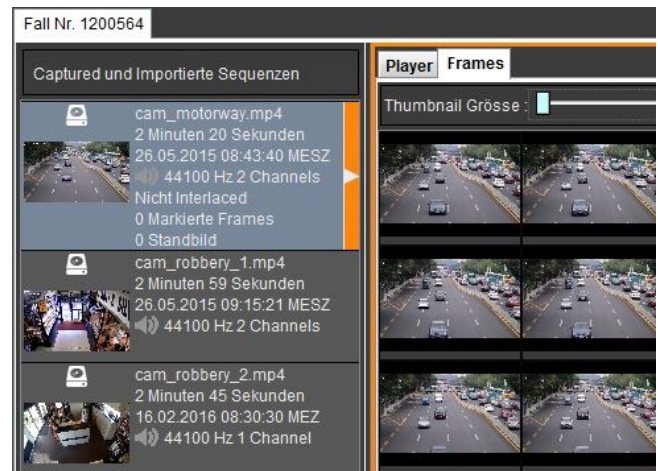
Fall Nr. 1200564

Captured und Importierte Sequenzen

cam_motorway.mp4
2 Minuten 20 Sekunden
26.05.2015 08:43:40 MESZ
44100 Hz 2 Channels
Nicht Interlaced
0 Markierte Frames
0 Standbild

cam_robbery_1.mp4
2 Minuten 59 Sekunden
26.05.2015 09:15:21 MESZ
44100 Hz 2 Channels

cam_robbery_2.mp4
2 Minuten 45 Sekunden
16.02.2016 08:30:30 MEZ
44100 Hz 1 Channel

Player Frames

Thumbnail Grösse :